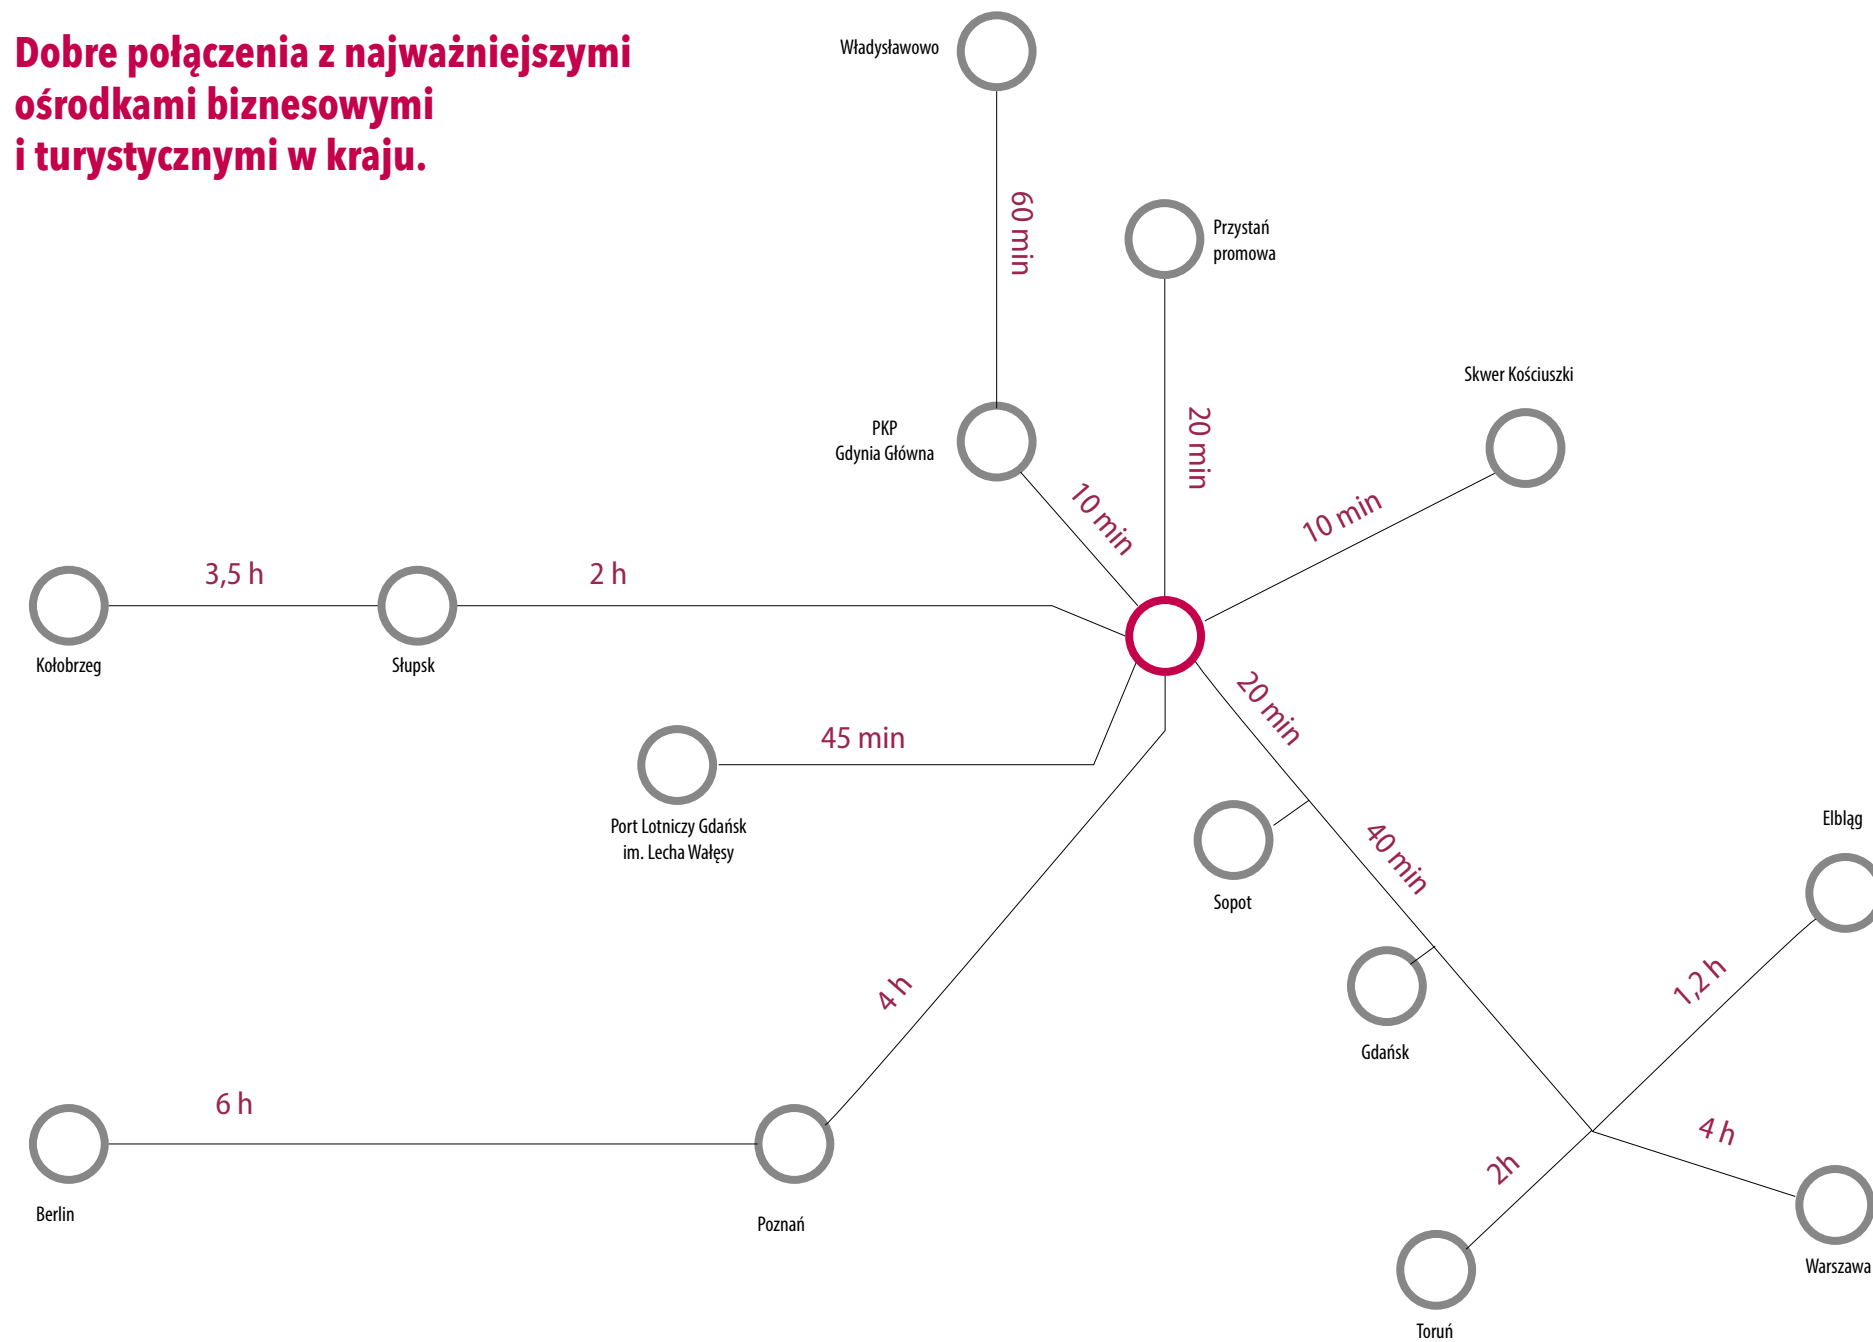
Dobre połączenia z najważniejszymi ośrodkami biznesowymi i turystycznymi w kraju.

Władysławowo

60 min

Przystań promowa

20 min

Skwer Kościuszki

10 min

PKP Gdynia Główna

10 min

3,5 h

2 h

Kołobrzeg

Słupsk

45 min

Port Lotniczy Gdańsk im. Lecha Wałęsy

20 min

Sopot

40 min

Gdańsk

Elbląg

1,2 h

4 h

4 h

Warszawa

2h

Toruń

6 h

Berlin

Poznań